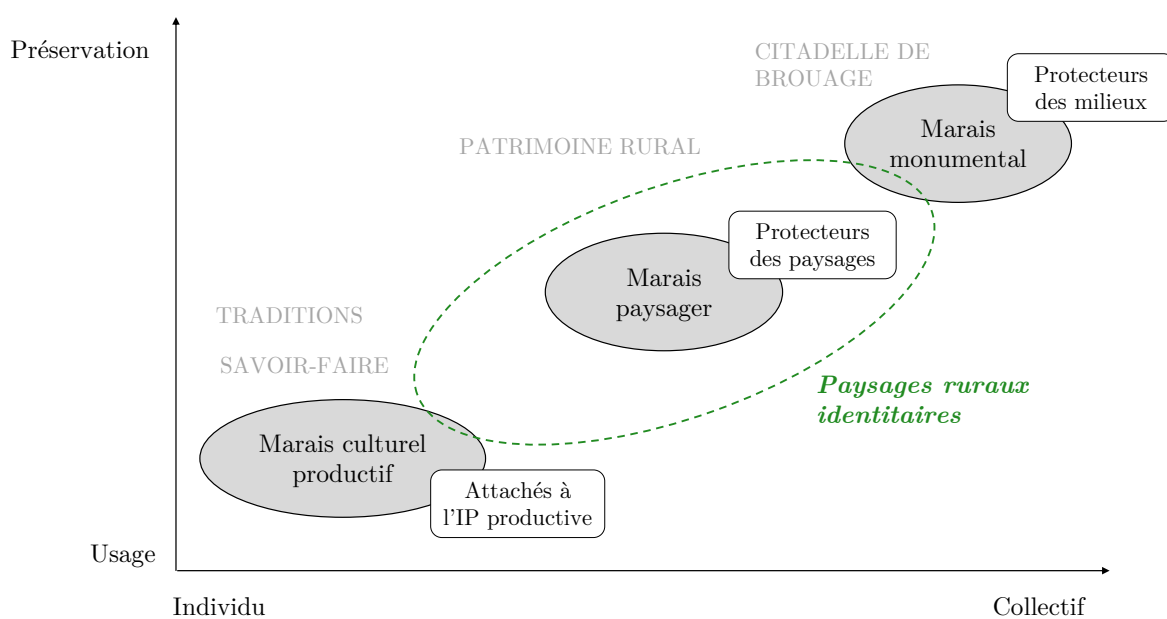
Préservation

CITADELLE DE BROUAGE

Protecteurs des milieux

Marais monumental

PATRIMOINE RURAL

Protecteurs des paysages

Marais paysager

TRADITIONS

SAVOIR-FAIRE

Paysages ruraux identitaires

Marais culturel productif

Attachés à l'IP productive

Usage

Individu

Collectif